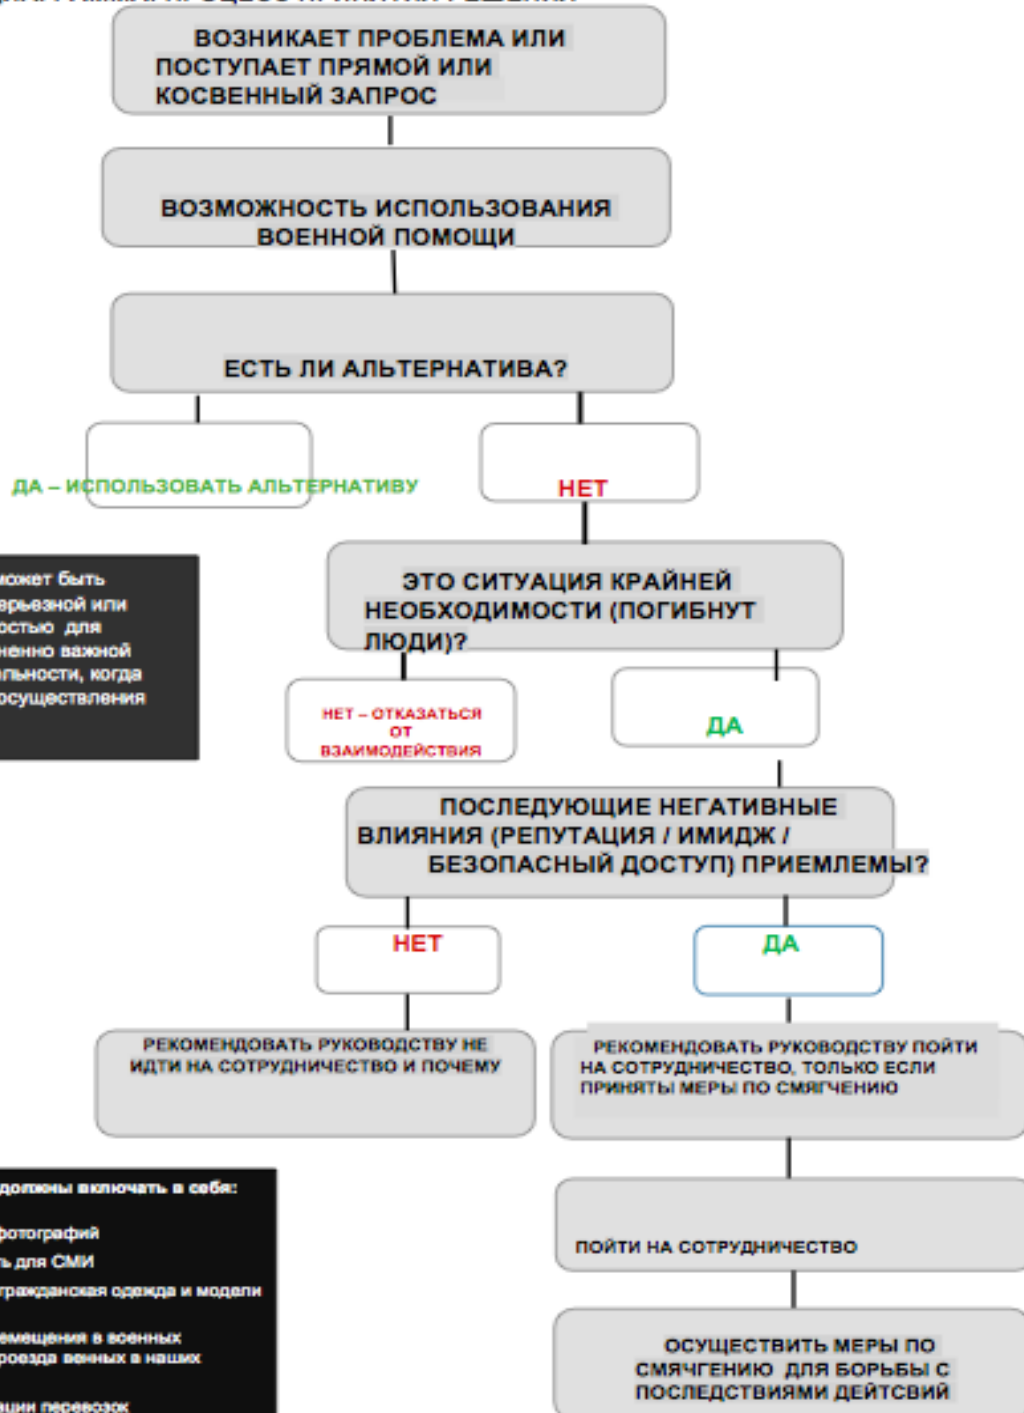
ВОЗНИКАЕТ ПРОБЛЕМА ИЛИ ПОСТУПАЕТ ПРЯМОЙ ИЛИ КОСВЕННЫЙ ЗАПРОС

ВОЗМОЖНОСТЬ ИСПОЛЬЗОВАНИЯ ВОЕННОЙ ПОМОЩИ

ЕСТЬ ЛИ АЛЬТЕРНАТИВА?

ДА – ИСПОЛЬЗОВАТЬ АЛЬТЕРНАТИВУ

НЕТ

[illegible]ожет быть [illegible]ерьезной или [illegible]остью для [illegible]ненно важной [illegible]льности, когда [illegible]осуществления

ЭТО СИТУАЦИЯ КРАЙНЕЙ НЕОБХОДИМОСТИ (ПОГИБНУТ ЛЮДИ)?

НЕТ – ОТКАЗАТЬСЯ ОТ ВЗАИМОДЕЙСТВИЯ

ДА

ПОСЛЕДУЮЩИЕ НЕГАТИВНЫЕ ВЛИЯНИЯ (РЕПУТАЦИЯ / ИМИДЖ / БЕЗОПАСНЫЙ ДОСТУП) ПРИЕМЛЕМЫ?

НЕТ

ДА

РЕКОМЕНДОВАТЬ РУКОВОДСТВУ НЕ ИДТИ НА СОТРУДНИЧЕСТВО И ПОЧЕМУ

РЕКОМЕНДОВАТЬ РУКОВОДСТВУ ПОЙТИ НА СОТРУДНИЧЕСТВО, ТОЛЬКО ЕСЛИ ПРИНЯТЫ МЕРЫ ПО СМЯГЧЕНИЮ

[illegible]должны включать в себя:

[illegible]фотографий
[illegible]ь для СМИ
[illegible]гражданская одежда и модели
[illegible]емещения в военных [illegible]оезда военных в наших
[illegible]ции перевозок

ПОЙТИ НА СОТРУДНИЧЕСТВО

ОСУЩЕСТВИТЬ МЕРЫ ПО СМЯГЧЕНИЮ ДЛЯ БОРЬБЫ С ПОСЛЕДСТВИЯМИ ДЕЙТСВИЙ